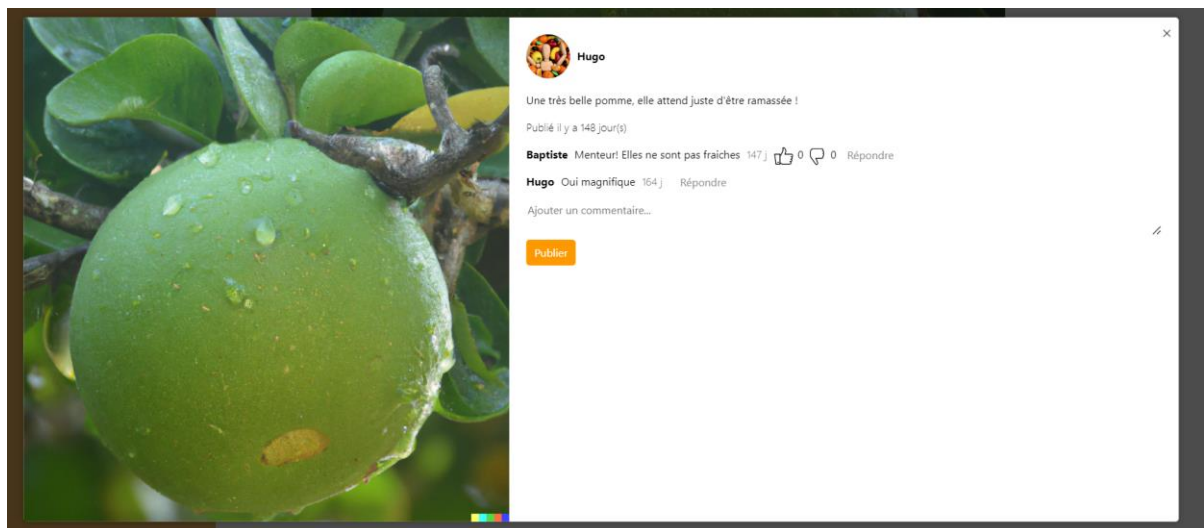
×

Hugo

Une très belle pomme, elle attend juste d'être ramassée !

Publié il y a 148 jour(s)

Baptiste Menteur! Elles ne sont pas fraiches 147 j 0 0 Répondre

Hugo Oui magnifique 164 j Répondre

Ajouter un commentaire...

Publier